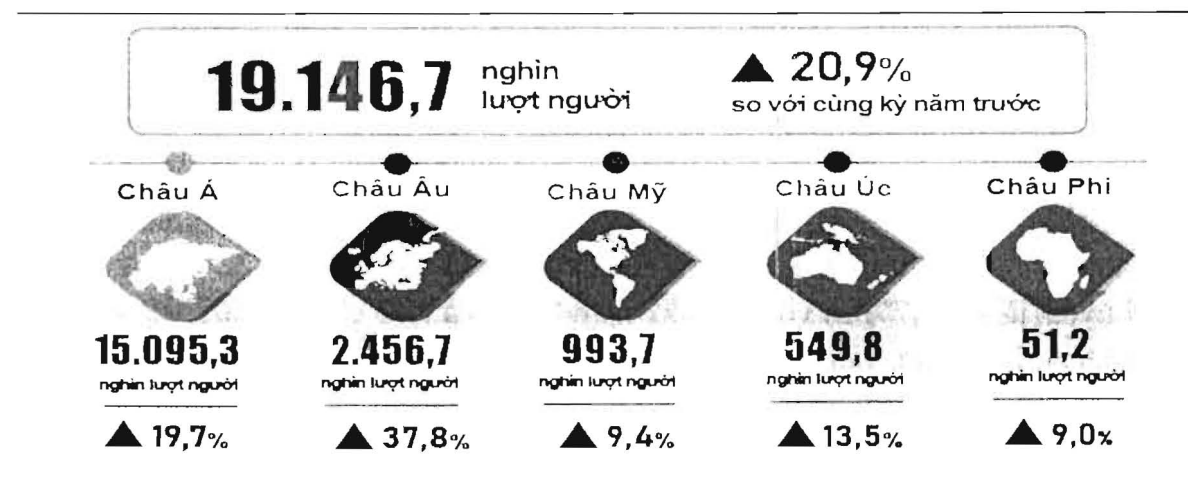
19.146,7 nghìn lượt người

▲ 20,9% so với cùng kỳ năm trước

Châu Á
15.095,3
nghìn lượt người
▲ 19,7%

Châu Âu
2.456,7
nghìn lượt người
▲ 37,8%

Châu Mỹ
993,7
nghìn lượt người
▲ 9,4%

Châu Úc
549,8
nghìn lượt người
▲ 13,5%

Châu Phi
51,2
nghìn lượt người
▲ 9,0%